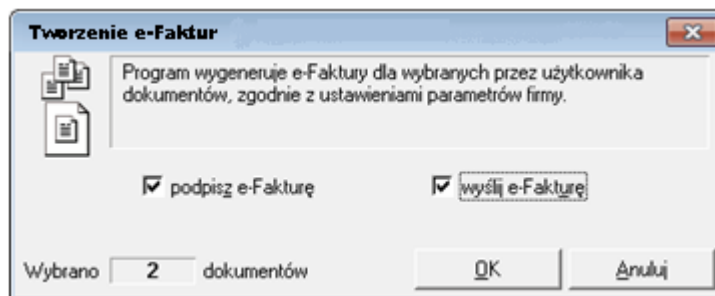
Tworzenie e-Faktur

Program wygeneruje e-Faktury dla wybranych przez użytkownika dokumentów, zgodnie z ustawieniami parametrów firmy.

☑ podpisz e-Fakturę

☑ wyślij e-Fakturę

Wybrano 2 dokumentów

OK

Anuluj